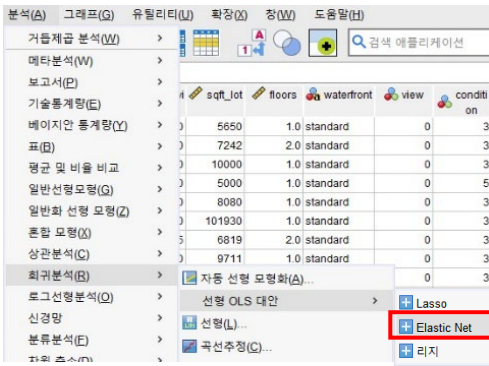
분석(A) 그래프(G) 유틸리티(U) 확장(X) 창(W) 도움말(H)

거듭제곱 분석(W) >
메타분석(W) >
보고서(P) >
기술통계량(E) >
베이지안 통계량(Y) >
표(B) >
평균 및 비율 비교 >
일반선형모형(G) >
일반화 선형 모형(Z) >
혼합 모형(X) >
상관분석(C) >
회귀분석(R) >
로그선형분석(O) >
신경망 >
분류분석(F) >
차원 축소(D) >

검색 애플리케이션

| sqft_lot | floors | waterfront | view | condition |
|---|---|---|---|---|
| 5650 | 1.0 | standard | 0 | 3 |
| 7242 | 2.0 | standard | 0 | 3 |
| 10000 | 1.0 | standard | 0 | 3 |
| 5000 | 1.0 | standard | 0 | 5 |
| 8080 | 1.0 | standard | 0 | 3 |
| 101930 | 1.0 | standard | 0 | 3 |
| 6819 | 2.0 | standard | 0 | 3 |
| 9711 | 1.0 | standard | 0 | 3 |
| | | | 0 | 3 |

자동 선형 모형화(A)...
선형 OLS 대안 >
선형(L)...
곡선추정(C)...

Lasso
Elastic Net
리지